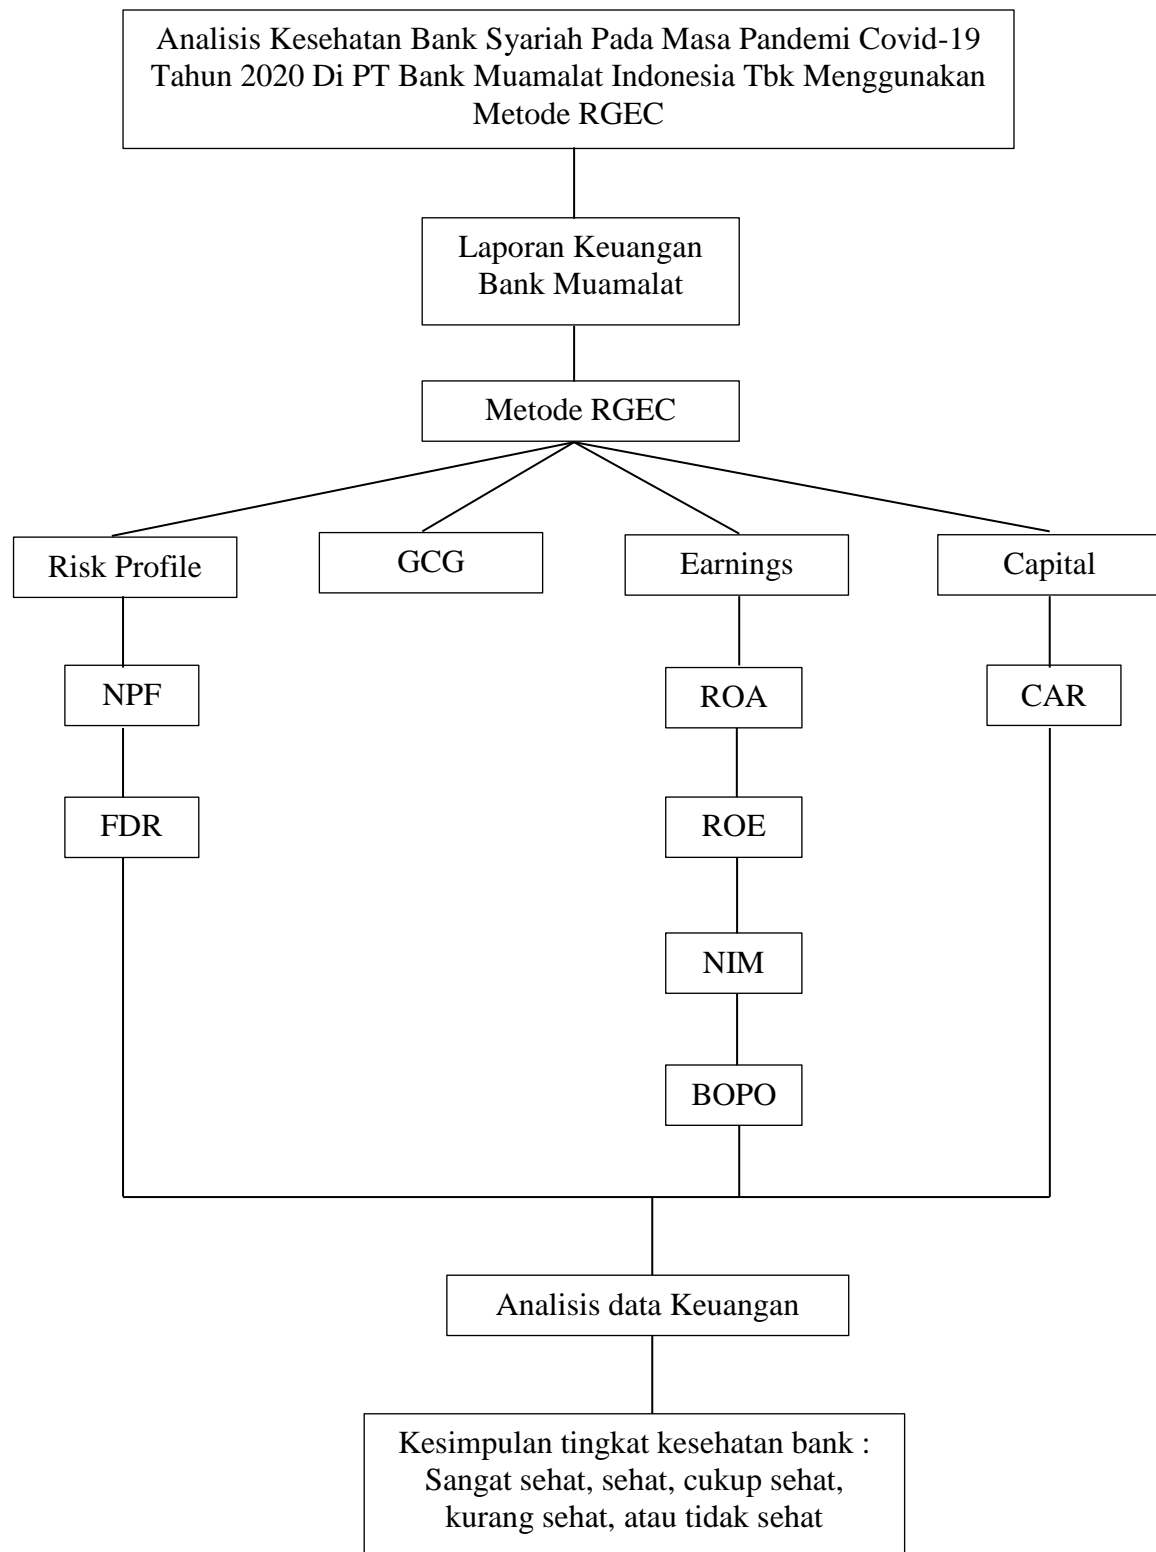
Analisis Kesehatan Bank Syariah Pada Masa Pandemi Covid-19 Tahun 2020 Di PT Bank Muamalat Indonesia Tbk Menggunakan Metode RGEC

Laporan Keuangan Bank Muamalat

Metode RGEC

Risk Profile

GCG

Earnings

Capital

NPF

FDR

ROA

ROE

NIM

BOPO

CAR

Analisis data Keuangan

Kesimpulan tingkat kesehatan bank : Sangat sehat, sehat, cukup sehat, kurang sehat, atau tidak sehat